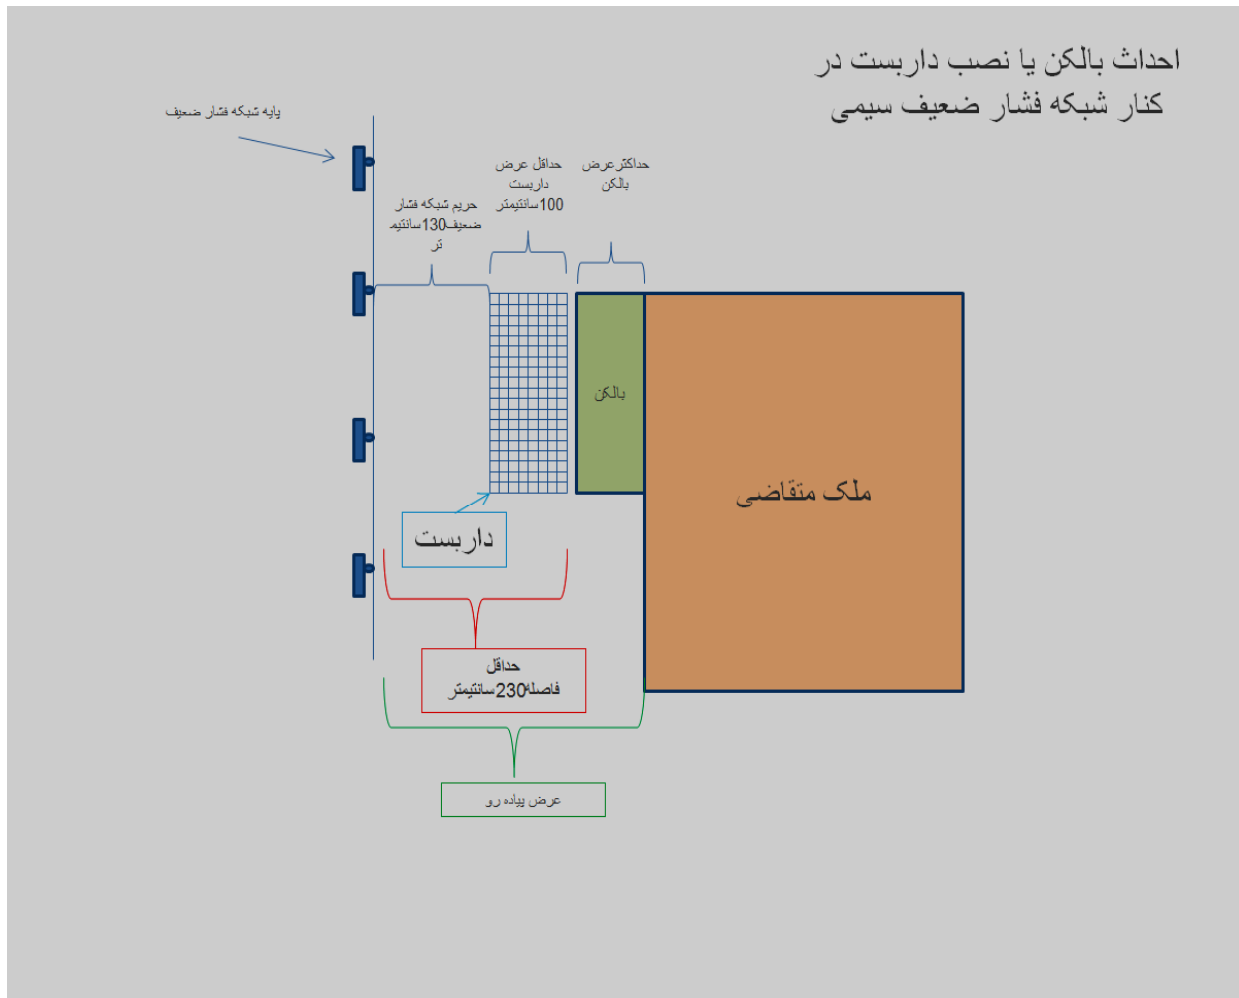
احداث بالکن یا نصب داربست در کنار شبکه فشار ضعیف سیمی

پایه شبکه فشار ضعیف

حداقل عرض داربست 100سانتیمتر

حداکثرعرض بالکن

حریم شبکه فشار ضعیف130سانتیمتر

بالکن

ملک متقاضی

داربست

حداقل فاصله230سانتیمتر

عرض پیاده رو